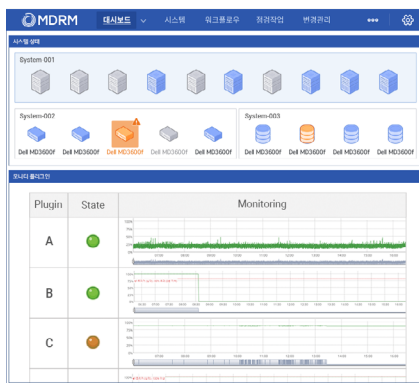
MDRM

대시보드 시스템 워크플로우 점검작업 변경관리 •••

시스템 상태

System-001

System-002

Dell MD3600f Dell MD3600f Dell MD3600f Dell MD3600f Dell MD3600f

System-003

Dell MD3600f Dell MD3600f Dell MD3600f Dell MD3600f

모니터 플러그인

| Plugin | State | Monitoring |
|---|---|---|
| A | | |
| B | | |
| C | | |